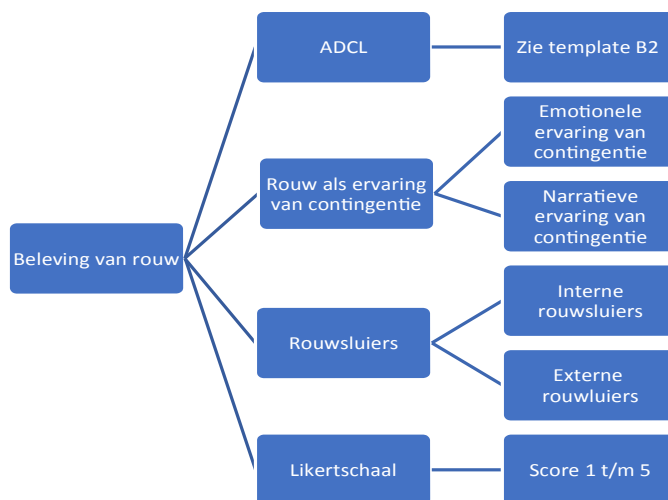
Beleving van rouw

ADCL

Zie template B2

Rouw als ervaring van contingentie

Emotionele ervaring van contingentie

Narratieve ervaring van contingentie

Rouwsluiers

Interne rouwsluiers

Externe rouwluiers

Likertschaal

Score 1 t/m 5